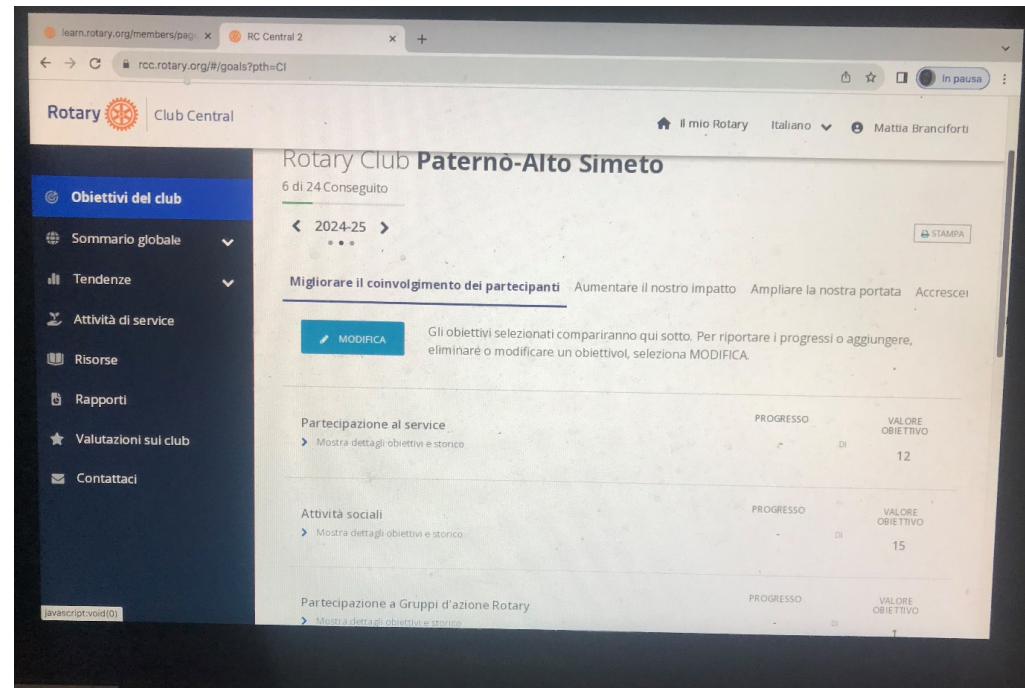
learn.rotary.org/members/pag ×
RC Central 2 ×
+
rcc.rotary.org/#/goals?pth=CI
In pausa

Rotary Club Central
Il mio Rotary Italiano Mattia Branciforti

Obiettivi del club
Sommario globale
Tendenze
Attività di service
Risorse
Rapporti
Valutazioni sui club
Contattaci

Rotary Club Paternò-Alto Simeto
6 di 24 Conseguito
2024-25
STAMPA

Migliorare il coinvolgimento dei partecipanti Aumentare il nostro impatto Ampliare la nostra portata Accresce

MODIFICA
Gli obiettivi selezionati compariranno qui sotto. Per riportare i progressi o aggiungere, eliminare o modificare un obiettivol, seleziona MODIFICA.

Partecipazione al service
Mostra dettagli obiettivi e storico
PROGRESSO
- DI
VALORE OBIETTIVO
12

Attività sociali
Mostra dettagli obiettivi e storico
PROGRESSO
- DI
VALORE OBIETTIVO
15

Partecipazione a Gruppi d'azione Rotary
Mostra dettagli obiettivi e storico
PROGRESSO
- DI
VALORE OBIETTIVO
1

javascript:void(0)